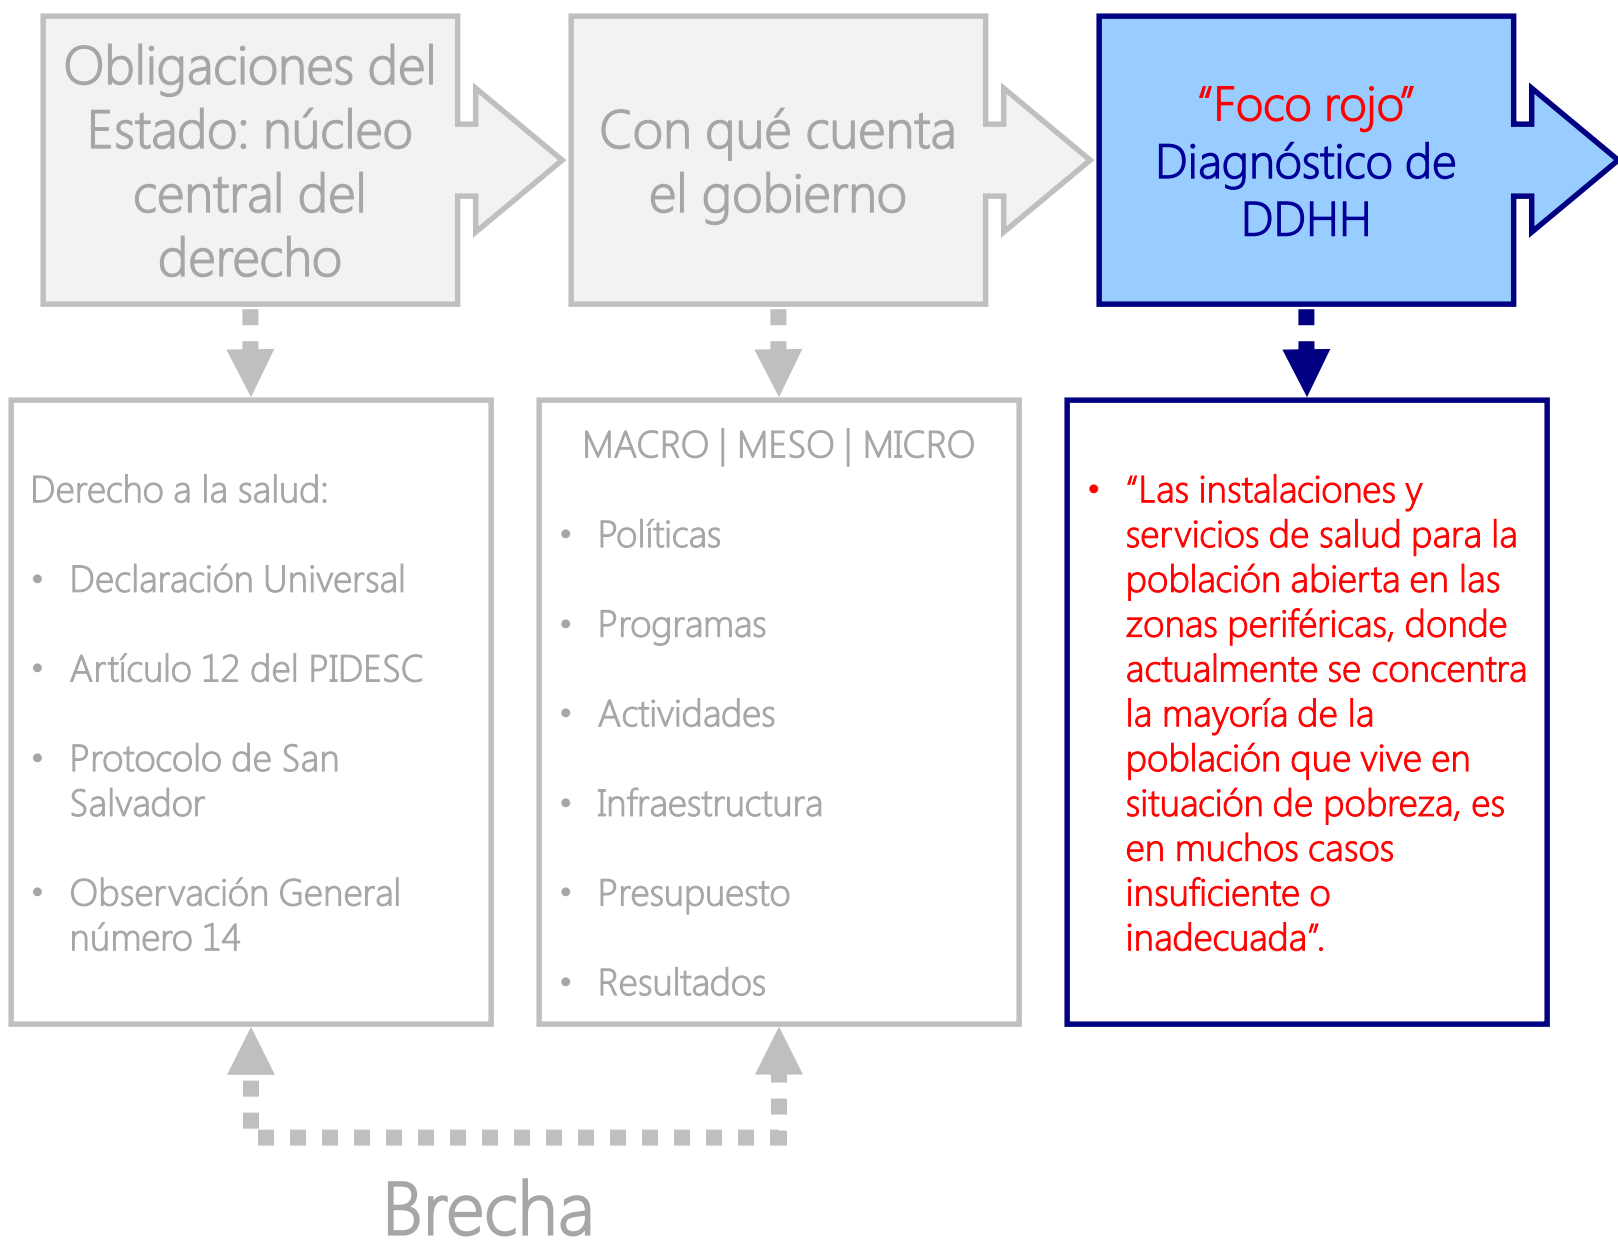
Obligaciones del Estado: núcleo central del derecho

Con qué cuenta el gobierno

“Foco rojo” Diagnóstico de DDHH

Derecho a la salud:

- Declaración Universal
- Artículo 12 del PIDESC
- Protocolo de San Salvador
- Observación General número 14

MACRO | MESO | MICRO

- Políticas
- Programas
- Actividades
- Infraestructura
- Presupuesto
- Resultados

- “Las instalaciones y servicios de salud para la población abierta en las zonas periféricas, donde actualmente se concentra la mayoría de la población que vive en situación de pobreza, es en muchos casos insuficiente o inadecuada”.

Brecha